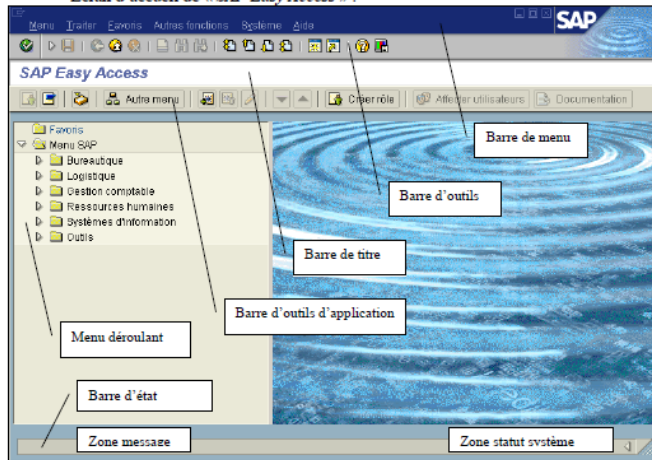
Ecran d'accès de «SAP Easy Access» :

Menu Traiter Favoris Autres fonctions Système Aide

SAP

SAP Easy Access

Autre menu

Créer rôle

Affecter utilisateurs

Documentation

Favoris
Menu SAP
Bureautique
Logistique
Gestion comptable
Ressources humaines
Systèmes d'information
Outils

Barre de menu

Barre d'outils

Barre de titre

Barre d'outils d'application

Menu déroulant

Barre d'état

Zone message

Zone statut système